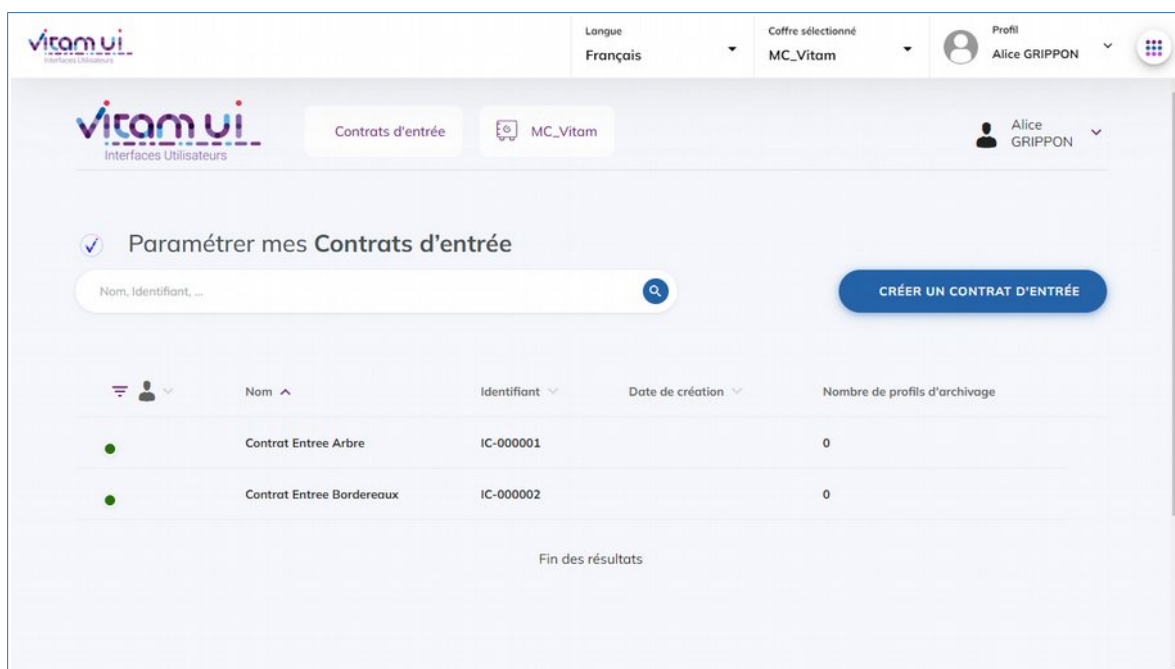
vitam ui
Interfaces Utilisateurs

Langue
Français

Coffre sélectionné
MC_Vitam

Profil
Alice GRIPPON

vitam ui
Interfaces Utilisateurs

Contrats d'entrée

MC_Vitam

Alice GRIPPON

Paramétrer mes **Contrats d'entrée**

Nom, Identifiant, ...

CRÉER UN CONTRAT D'ENTRÉE

| | Nom | Identifiant | Date de création | Nombre de profils d'archivage |
|---|---|---|---|---|
| | Contrat Entree Arbre | IC-000001 | | 0 |
| | Contrat Entree Bordereaux | IC-000002 | | 0 |

Fin des résultats